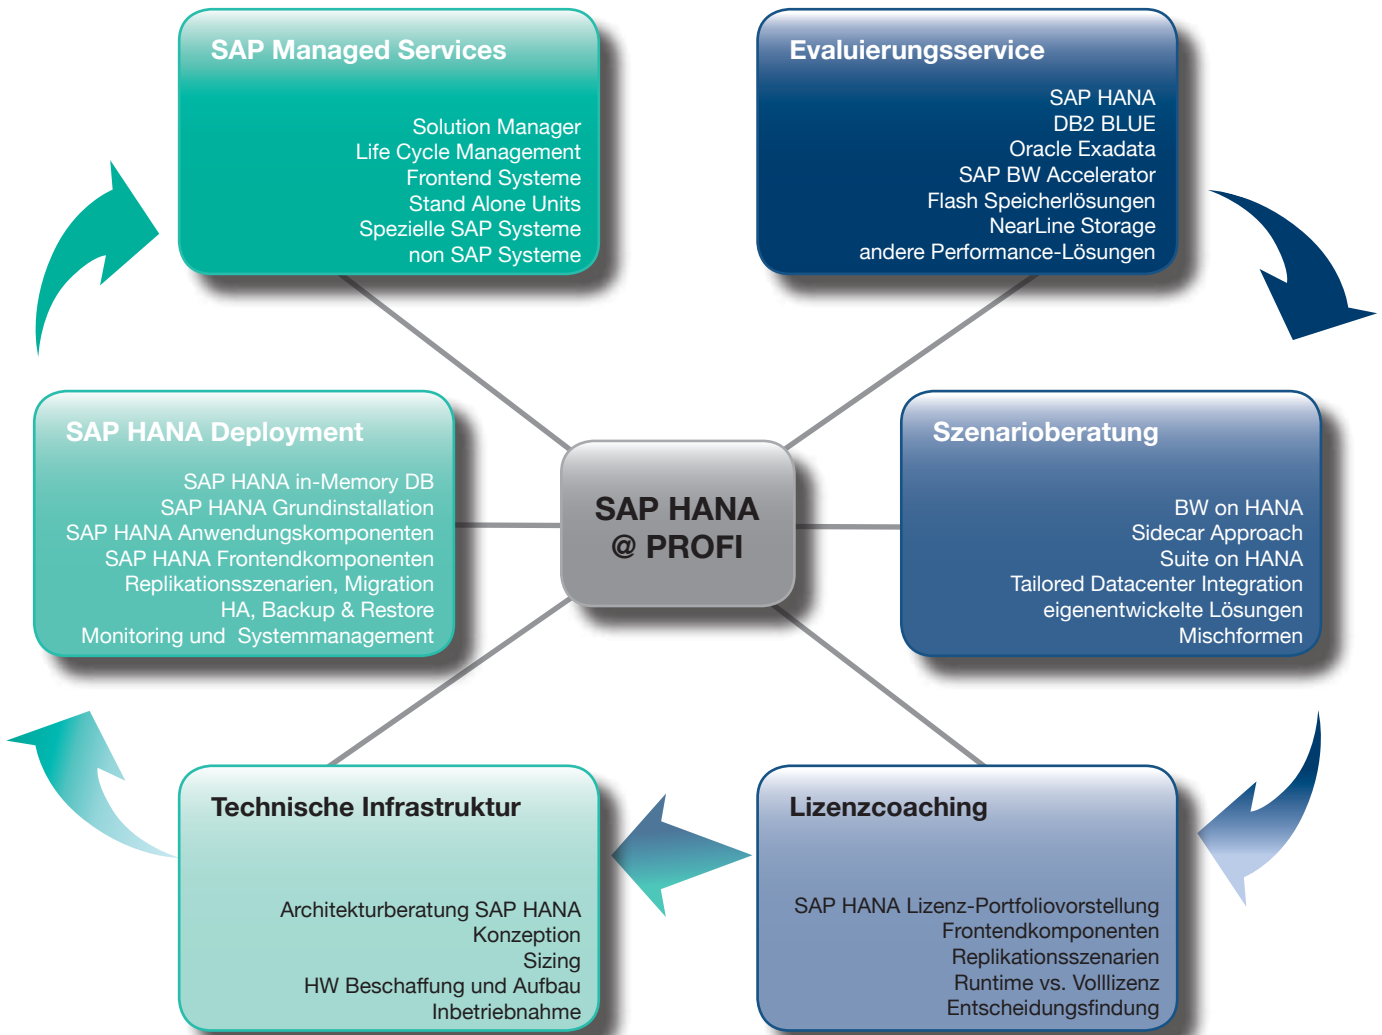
SAP Managed Services

Solution Manager
Life Cycle Management
Frontend Systeme
Stand Alone Units
Spezielle SAP Systeme
non SAP Systeme

Evaluierungsservice

SAP HANA
DB2 BLUE
Oracle Exadata
SAP BW Accelerator
Flash Speicherlösungen
NearLine Storage
andere Performance-Lösungen

SAP HANA Deployment

SAP HANA in-Memory DB
SAP HANA Grundinstallation
SAP HANA Anwendungskomponenten
SAP HANA Frontendkomponenten
Replikationsszenarien, Migration
HA, Backup & Restore
Monitoring und Systemmanagement

SAP HANA @ PROFI

Szenarioberatung

BW on HANA
Sidecar Approach
Suite on HANA
Tailored Datacenter Integration
eigenentwickelte Lösungen
Mischformen

Technische Infrastruktur

Architekturberatung SAP HANA
Konzeption
Sizing
HW Beschaffung und Aufbau
Inbetriebnahme

Lizenzcoaching

SAP HANA Lizenz-Portfoliovorstellung
Frontendkomponenten
Replikationsszenarien
Runtime vs. Volllizenz
Entscheidungsfindung